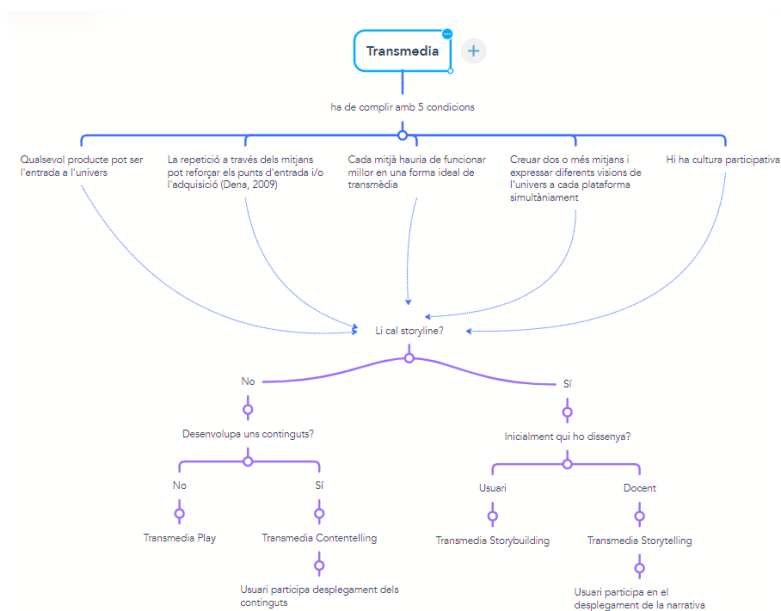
Transmedia

ha de complir amb 5 condicions

Qualsevol producte pot ser l'entrada a l'univers

La repetició a través dels mitjans pot reforçar els punts d'entrada i/o l'adquisició (Dena, 2009)

Cada mitjà hauria de funcionar millor en una forma ideal de transmèdia

Creuar dos o més mitjans i expressar diferents visions de l'univers a cada plataforma simultàniament

Hi ha cultura participativa

Li cal storyline?

No

Desenvolupa uns continguts?

No

Transmedia Play

Sí

Transmedia Contentelling

Usuari participa desplegament dels continguts

Sí

Inicialment qui ho dissenya?

Usuari

Transmedia Storybuilding

Docent

Transmedia Storytelling

Usuari participa en el desplegament de la narrativa